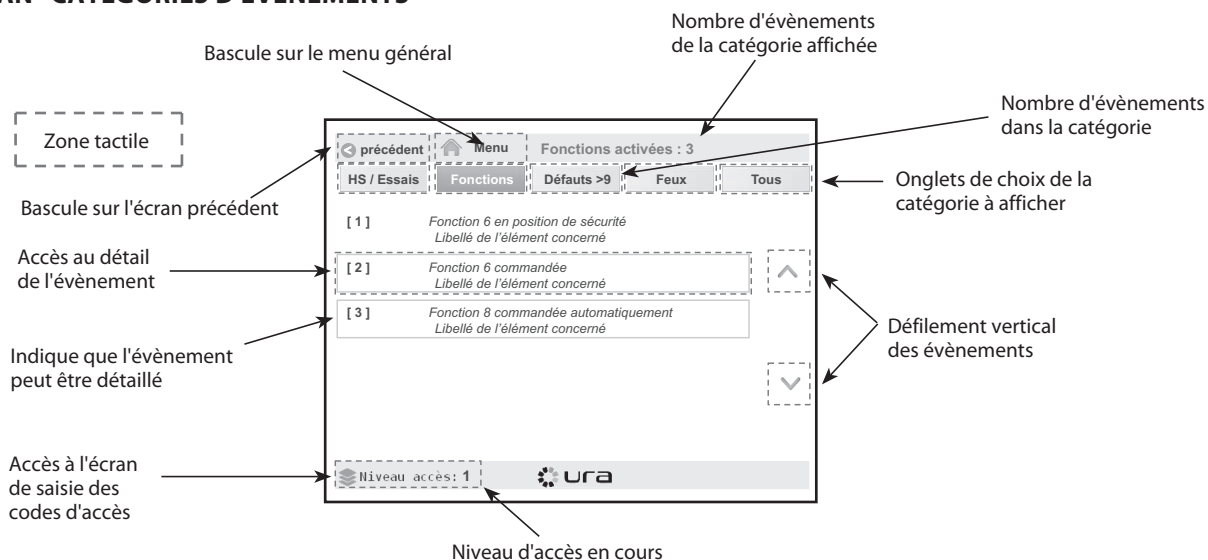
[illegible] CATÉGORIES D'ÉVÈNEMENTS

Nombre d'évènements de la catégorie affichée

Bascule sur le menu général

Nombre d'évènements dans la catégorie

Zone tactile

précédent

Menu

Fonctions activées : 3

HS / Essais

Fonctions

Défauts >9

Feux

Tous

Onglets de choix de la catégorie à afficher

Bascule sur l'écran précédent

[ 1 ] Fonction 6 en position de sécurité
Libellé de l'élément concerné

Accès au détail de l'évènement

[ 2 ] Fonction 6 commandée
Libellé de l'élément concerné

[ 3 ] Fonction 8 commandée automatiquement
Libellé de l'élément concerné

Défilement vertical des évènements

Indique que l'évènement peut être détaillé

Accès à l'écran de saisie des codes d'accès

Niveau accès: 1

ura

Niveau d'accès en cours